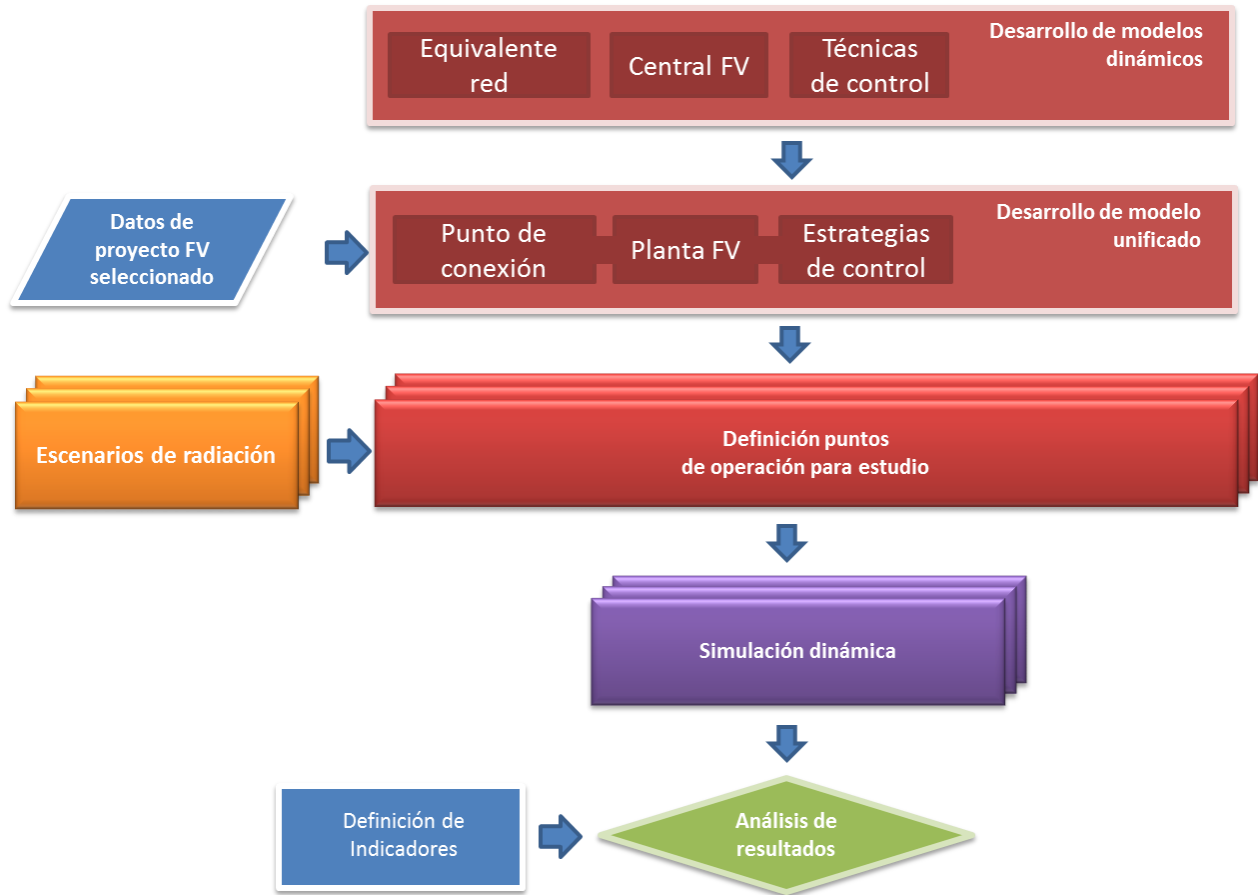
Equivalente red

Central FV

Técnicas de control

Desarrollo de modelos dinámicos

Datos de proyecto FV seleccionado

Punto de conexión

Planta FV

Estrategias de control

Desarrollo de modelo unificado

Escenarios de radiación

Definición puntos de operación para estudio

Simulación dinámica

Definición de Indicadores

Análisis de resultados